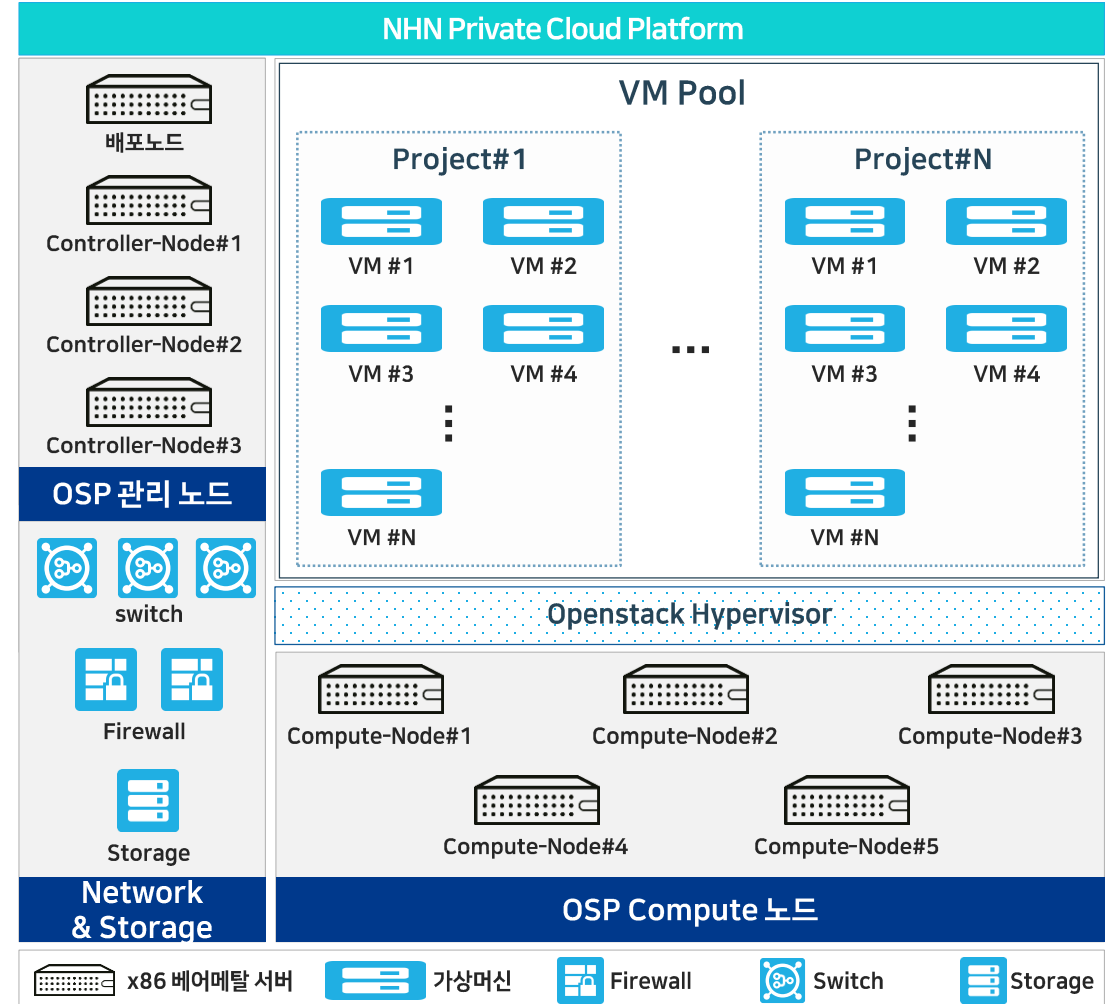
NHN Private Cloud Platform

배포노드

Controller-Node#1

Controller-Node#2

Controller-Node#3

OSP 관리 노드

switch

Firewall

Storage

Network & Storage

VM Pool

Project#1

VM #1 VM #2

VM #3 VM #4

⋮

VM #N

...

Project#N

VM #1 VM #2

VM #3 VM #4

⋮

VM #N

Openstack Hypervisor

Compute-Node#1 Compute-Node#2 Compute-Node#3

Compute-Node#4 Compute-Node#5

OSP Compute 노드

x86 베어메탈 서버 가상머신 Firewall Switch Storage